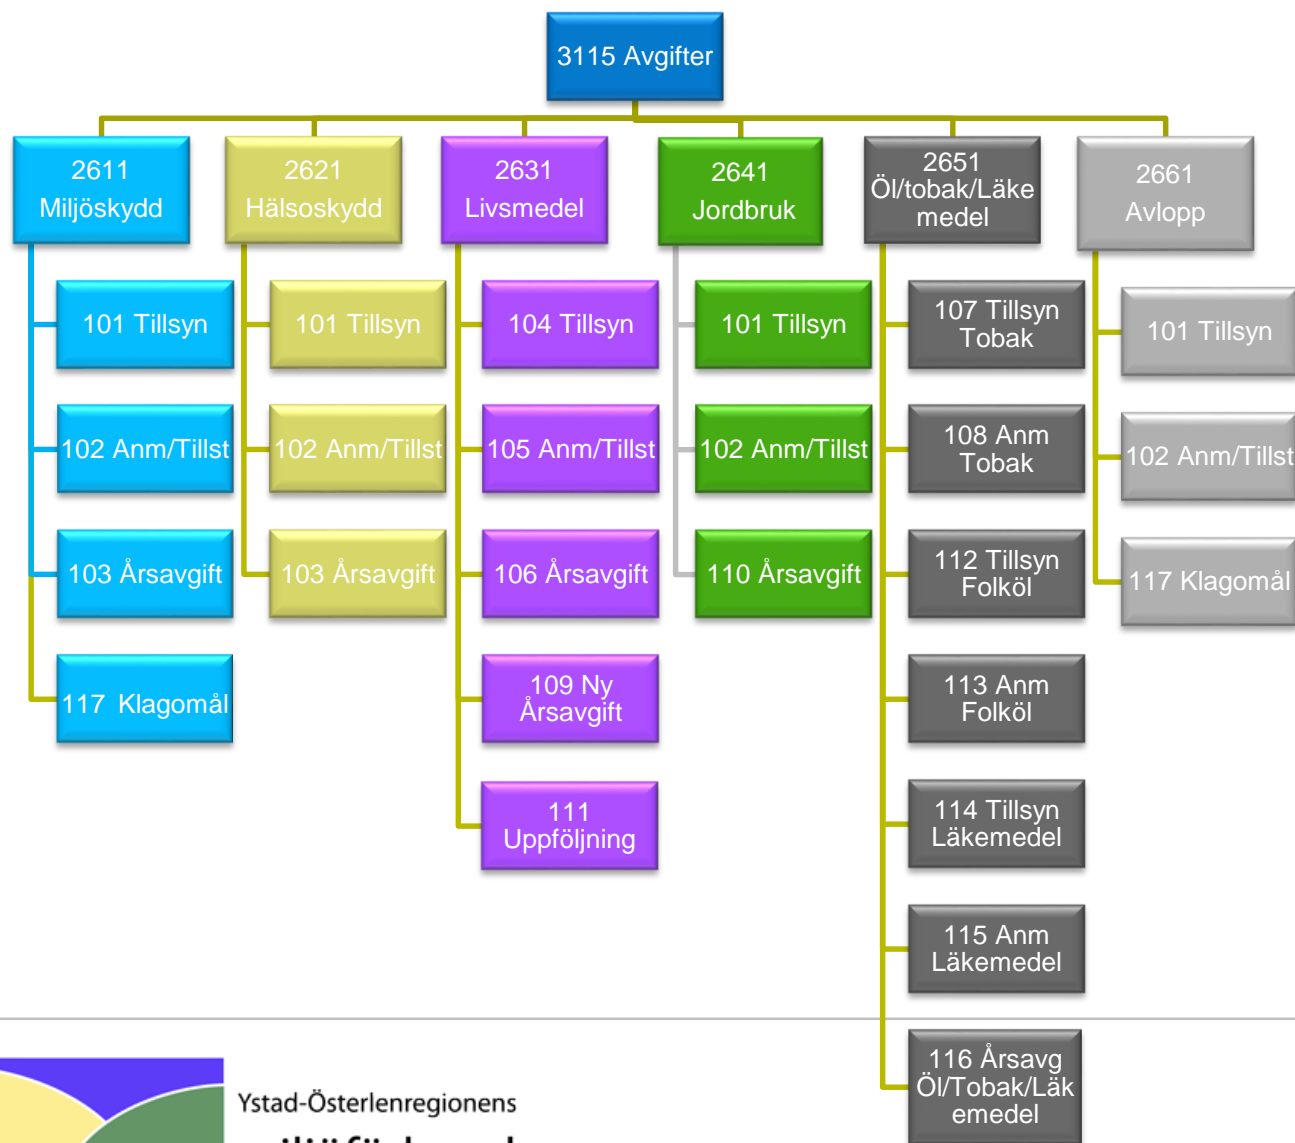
3115 Avgifter

2611 Miljöskydd

101 Tillsyn

102 Anm/Tillst

103 Årsavgift

117 Klagomål

2621 Hälsoskydd

101 Tillsyn

102 Anm/Tillst

103 Årsavgift

2631 Livsmedel

104 Tillsyn

105 Anm/Tillst

106 Årsavgift

109 Ny Årsavgift

111 Uppföljning

2641 Jordbruk

101 Tillsyn

102 Anm/Tillst

110 Årsavgift

2651 Öl/tobak/Läke medel

107 Tillsyn Tobak

108 Anm Tobak

112 Tillsyn Folköl

113 Anm Folköl

114 Tillsyn Läkemedel

115 Anm Läkemedel

116 Årsavg Öl/Tobak/Läk emedel

2661 Avlopp

101 Tillsyn

102 Anm/Tillst

117 Klagomål

Ystad-Österlenregionens

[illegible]